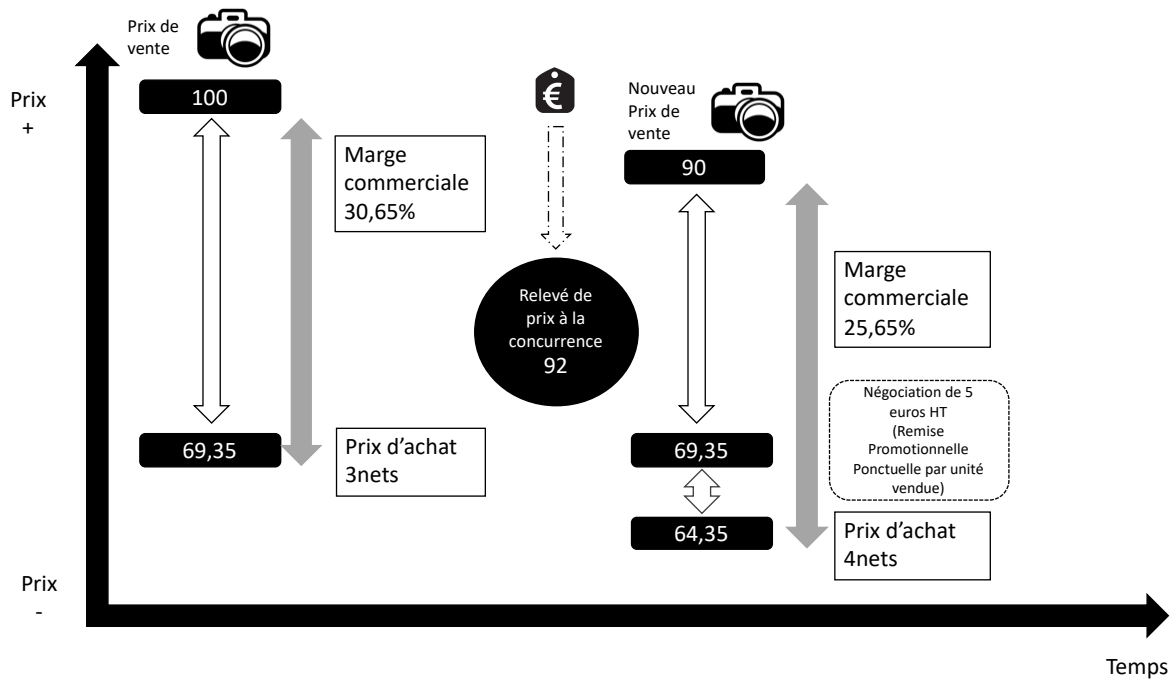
Prix de vente

Prix +

100

Marge commerciale 30,65%

€

Nouveau Prix de vente

90

Relevé de prix à la concurrence 92

Marge commerciale 25,65%

Négociation de 5 euros HT (Remise Promotionnelle Ponctuelle par unité vendue)

69,35

Prix d'achat 3nets

69,35

64,35

Prix d'achat 4nets

Prix -

Temps